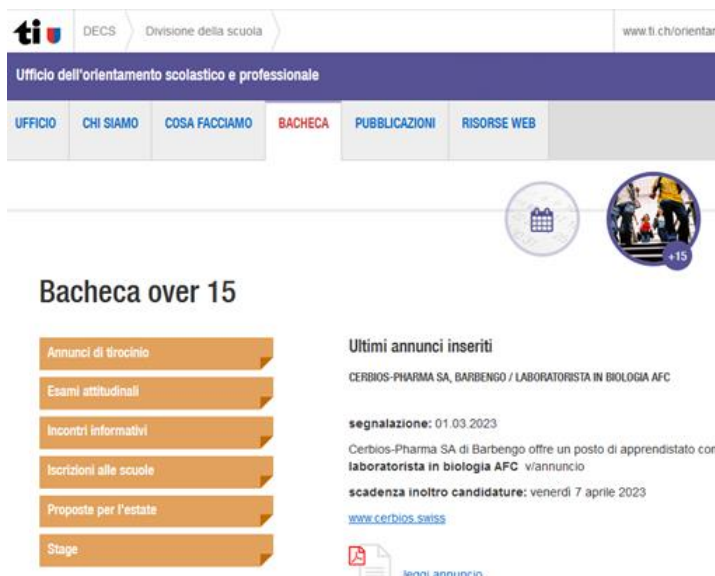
ti DECS Divisione della scuola www.ti.ch/orientar

Ufficio dell'orientamento scolastico e professionale

UFFICIO CHI SIAMO COSA FACCIAMO BACHECA PUBBLICAZIONI RISORSE WEB

+15

Bacheca over 15

Annunci di tirocinio
Esami attitudinali
Incontri informativi
Iscrizioni alle scuole
Proposte per l'estate
Stage

Ultimi annunci inseriti

CERBIOS-PHARMA SA, BARBENGO / LABORATORISTA IN BIOLOGIA AFC

segnalazione: 01.03.2023

Cerbios-Pharma SA di Barbengo offre un posto di apprendistato cor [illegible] laboratorista in biologia AFC v/annuncio

scadenza inoltro candidature: venerdì 7 aprile 2023

www.cerbios.swiss

leggi annuncio